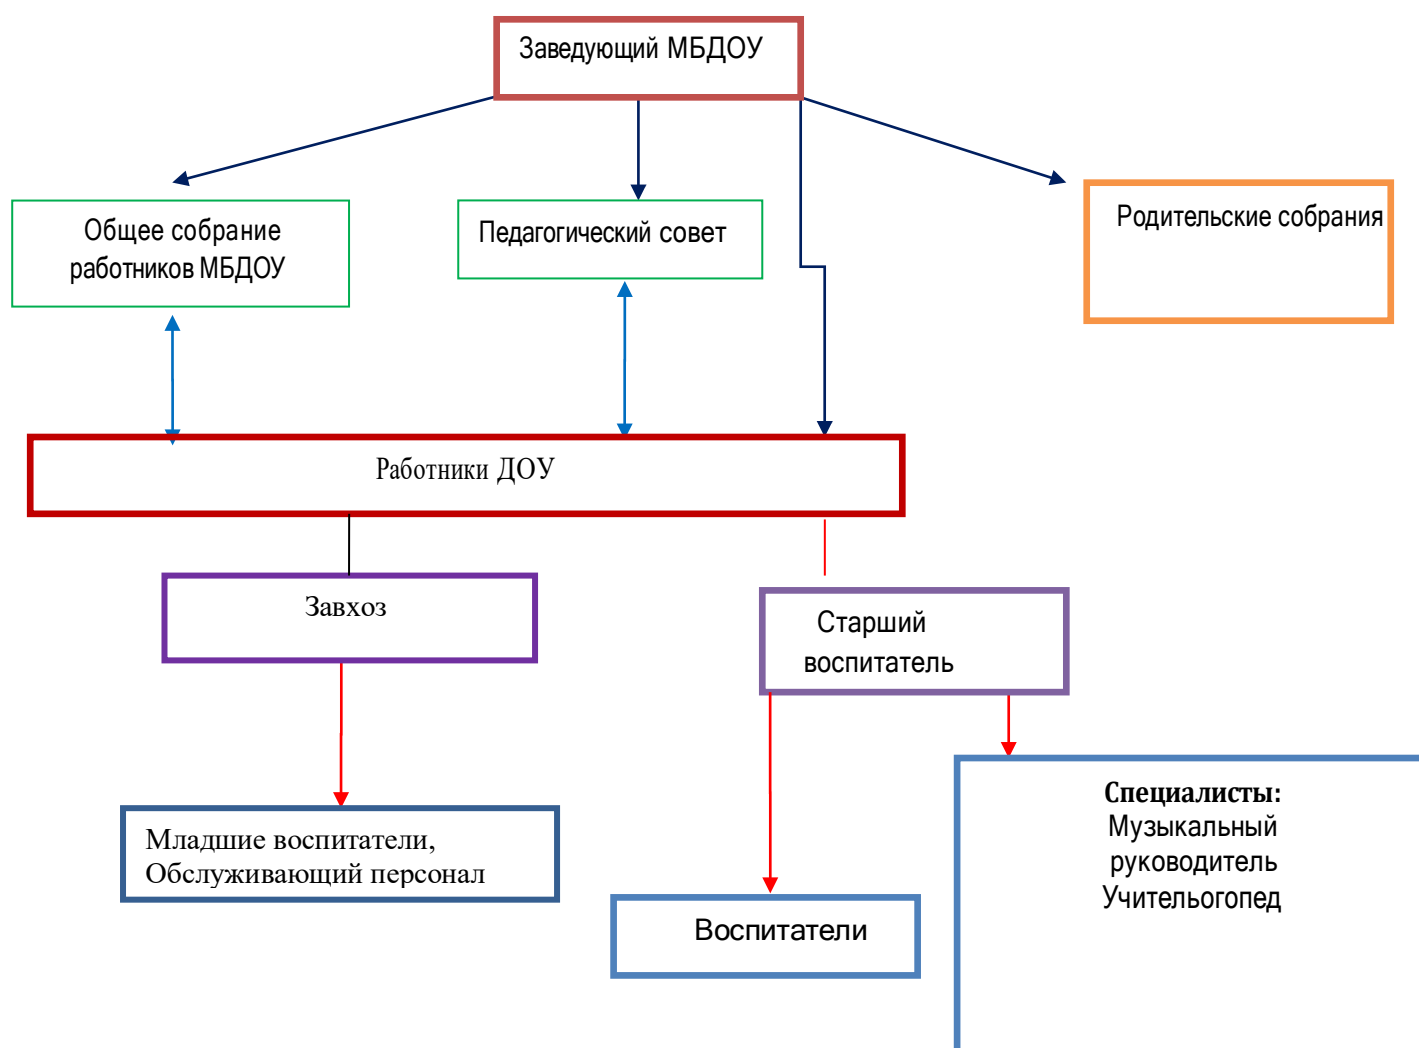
Заведующий МБДОУ

Общее собрание работников МБДОУ

Педагогический совет

Родительские собрания

Работники ДОУ

Завхоз

Старший воспитатель

Младшие воспитатели, Обслуживающий персонал

Воспитатели

Специалисты:
Музыкальный руководитель
Учительологопед